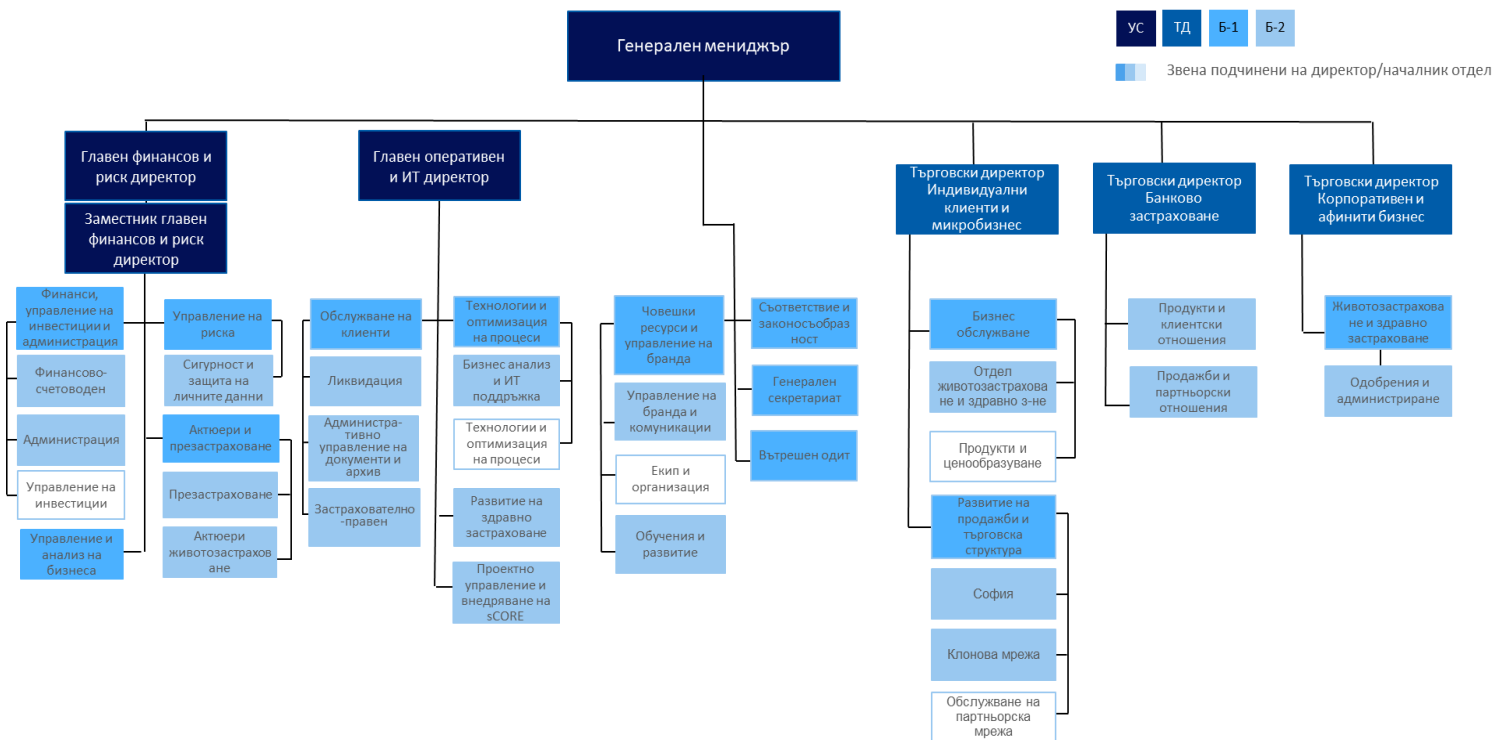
Генерален мениджър

УС ТД Б-1 Б-2

Звена подчинени на директор/началник отдел

Главен финансов и риск директор

Заместник главен финансов и риск директор

Финанси, управление на инвестиции и администрация

Финансово-счетоводен

Администрация

Управление на инвестиции

Управление и анализ на бизнеса

Управление на риска

Сигурност и защита на личните данни

Актюери и презастраховане

Презастраховане

Актюери животозастраховане

Главен оперативен и ИТ директор

Обслужване на клиенти

Ликвидация

Администра-тивно управление на документи и архив

Застрахователно-правен

Технологии и оптимизация на процеси

Бизнес анализ и ИТ поддръжка

Технологии и оптимизация на процеси

Развитие на здравно застраховане

Проектно управление и внедряване на sCORE

Човешки ресурси и управление на бранда

Управление на бранда и комуникации

Екип и организация

Обучения и развитие

Съответствие и законосъобразност

Генерален секретариат

Вътрешен одит

Търговски директор Индивидуални клиенти и микробизнес

Бизнес обслужване

Отдел животозастраховане и здравно з-не

Продукти и ценообразуване

Развитие на продажби и търговска структура

София

Клонова мрежа

Обслужване на партньорска мрежа

Търговски директор Банково застраховане

Продукти и клиентски отношения

Продажби и партньорски отношения

Търговски директор Корпоративен и афинити бизнес

Животозастраховане и здравно застраховане

Одобрения и администриране